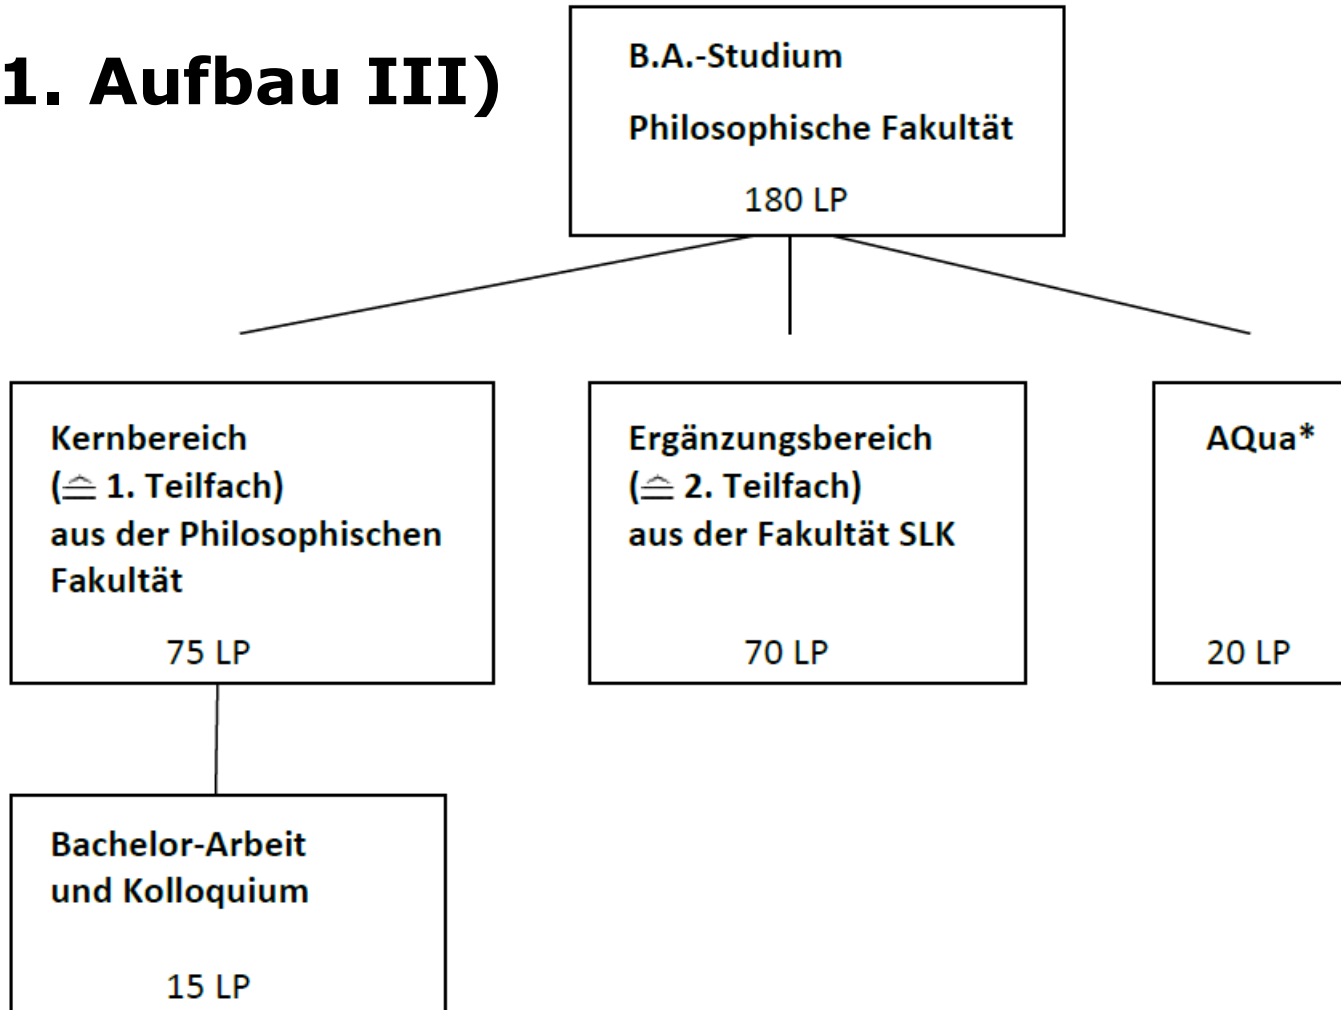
1. Aufbau III)

B.A.-Studium

Philosophische Fakultät

180 LP

Kernbereich
($\triangleq$ 1. Teilfach)
aus der Philosophischen Fakultät

75 LP

Ergänzungsbereich
($\triangleq$ 2. Teilfach)
aus der Fakultät SLK

70 LP

AQua*

20 LP

Bachelor-Arbeit
und Kolloquium

15 LP